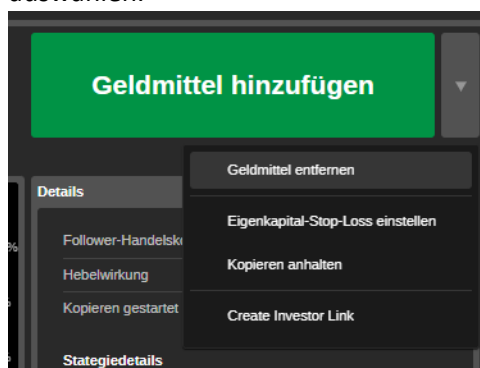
auswählen.

Geldmittel hinzufügen

Details

Follower-Handelsk

Hebelwirkung

Kopieren gestartet

Stategiedetails

Geldmittel entfernen

Eigenkapital-Stop-Loss einstellen

Kopieren anhalten

Create Investor Link